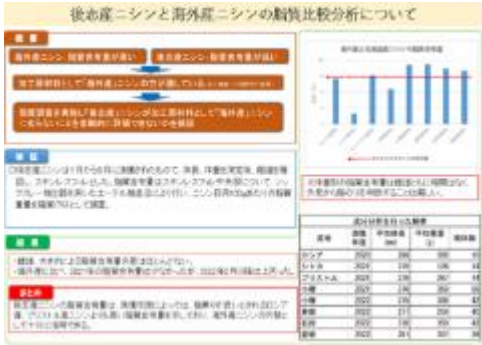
後志産ニシンと海外産ニシンの脂質比較分析について

概要

海外産ニシン 脂質含有量が高い

後志産ニシン 脂質含有量が低い

加工原料向けで「海外産」ニシンの方が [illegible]

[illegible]

方法

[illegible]

結果

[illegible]

まとめ

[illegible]

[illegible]

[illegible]

| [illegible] | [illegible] | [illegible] | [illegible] | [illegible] |
|---|---|---|---|---|
| ロシア | 2022 | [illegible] | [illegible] | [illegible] |
| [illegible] | 2022 | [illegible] | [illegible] | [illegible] |
| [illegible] | 2022 | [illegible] | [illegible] | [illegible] |
| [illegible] | 2022 | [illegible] | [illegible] | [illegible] |
| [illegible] | 2022 | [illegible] | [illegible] | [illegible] |
| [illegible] | 2022 | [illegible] | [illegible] | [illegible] |
| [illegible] | 2022 | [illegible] | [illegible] | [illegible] |
| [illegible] | 2022 | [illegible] | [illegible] | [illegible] |
| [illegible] | 2022 | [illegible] | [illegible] | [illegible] |